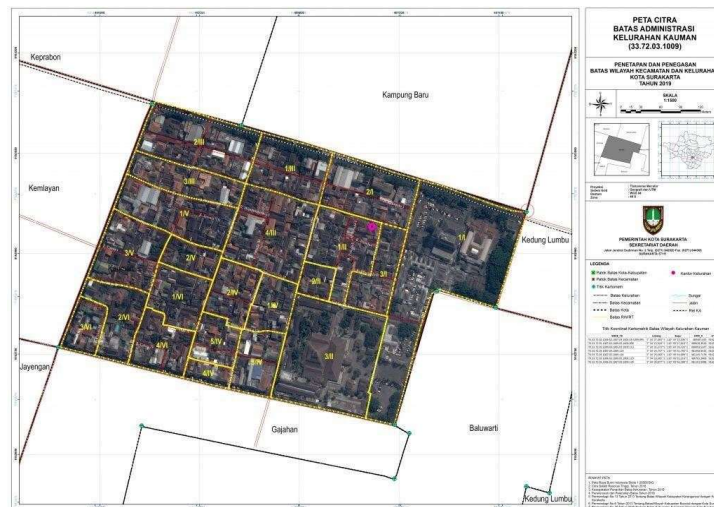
Keprabon

Kampung Baru

Kemlayan

Kedung Lumbu

Jayengan

Gajahan

Baluwarti

Kedung Lumbu

2/III

1/III

3/III

2/I

1/V

4/III

1/I

3/V

2/V

3/I

4/I

1/VI

2/IV

1/IV

3/VI

2/VI

4/VI

5/IV

4/IV

3/II

PETA CITRA
BATAS ADMINISTRASI
KELURAHAN KAUMAN
(33.72.03.1009)

PENETAPAN DAN PENEGASAN
BATAS WILAYAH KECAMATAN DAN KELURAHAN
KOTA SURAKARTA
TAHUN 2019

SKALA
1:1500

PEMERINTAH KOTA SURAKARTA
SEKRETARIAT DAERAH

LEGENDA

Patok Batas Kota-Kabupaten
Patok Batas Kecamatan
Titik Kartometrik
Kantor Kelurahan
Batas Kelurahan
Batas Kecamatan
Batas Kota
Batas RW/RT
Sungai
Jalan
Rel KA

Titik Koordinat Kartometrik Batas Wilayah Kelurahan Kauman

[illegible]